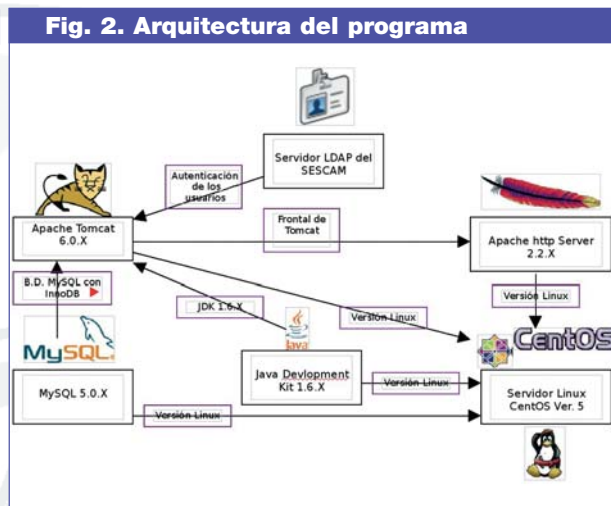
Fig. 2. Arquitectura del programa

Servidor LDAP del SESCAM

Autenticación de los usuarios

Apache Tomcat 6.0.X

Frontal de Tomcat

Apache http Server 2.2.X

B.D. MySQL con InnoDB

Versión Linux

JDK 1.6.X

Versión Linux

Java

MySQL

CentOS

MySQL 5.0.X

Java Devlopment Kit 1.6.X

Versión Linux

Servidor Linux CentOS Ver. 5

Versión Linux